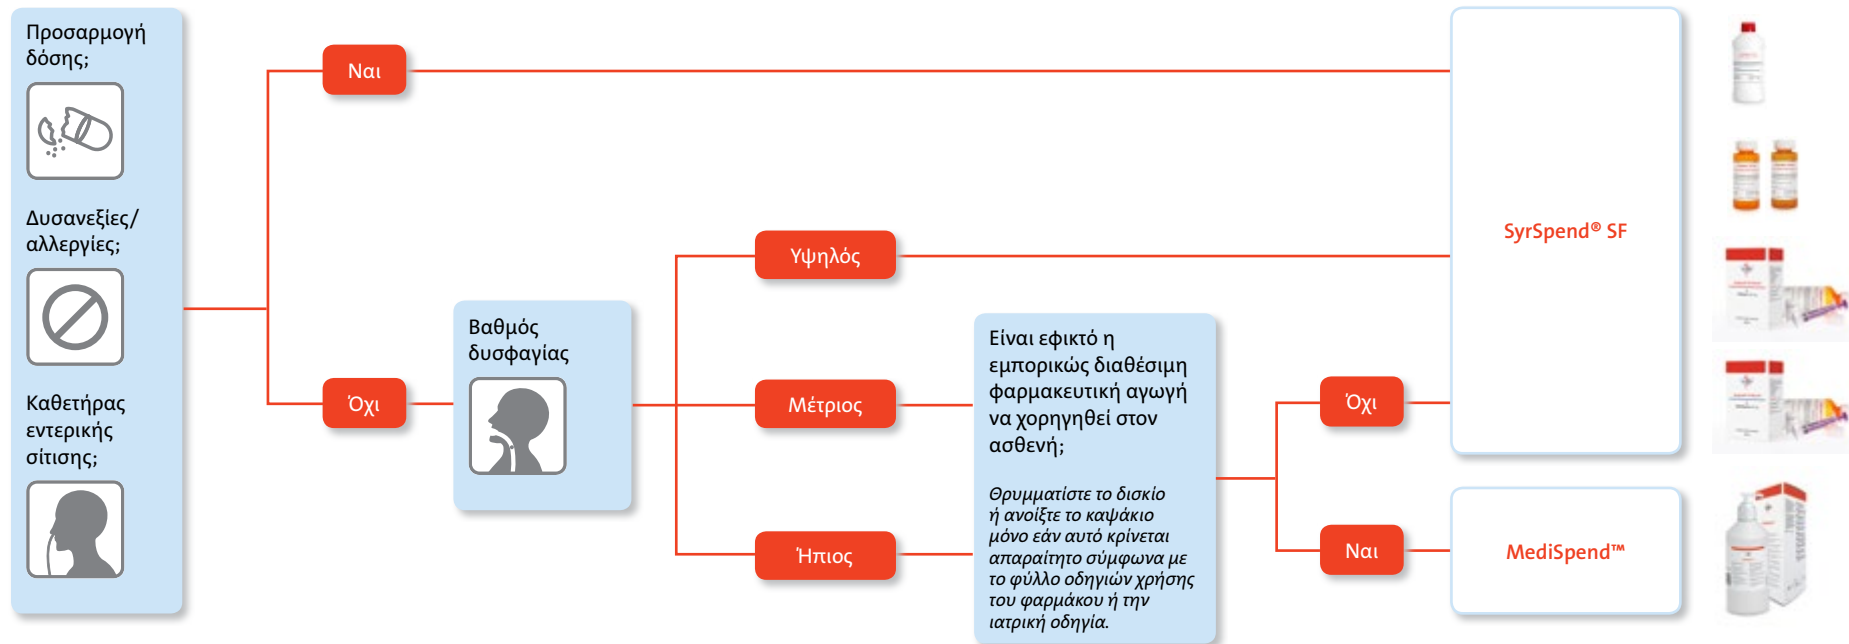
Προσαρμογή δόσης;

Δυσανεξίες/ αλλεργίες;

Καθετήρας εντερικής σίτισης;

Ναι

Όχι

Βαθμός δυσφαγίας

Υψηλός

Μέτριος

Ήπιος

Είναι εφικτό η εμπορικώς διαθέσιμη φαρμακευτική αγωγή να χορηγηθεί στον ασθενή;

Θρυμματίστε το δισκίο ή ανοίξτε το καψάκιο μόνο εάν αυτό κρίνεται απαραίτητο σύμφωνα με το φύλλο οδηγιών χρήσης του φαρμάκου ή την ιατρική οδηγία.

Όχι

Ναι

SyrSpend® SF

MediSpend™